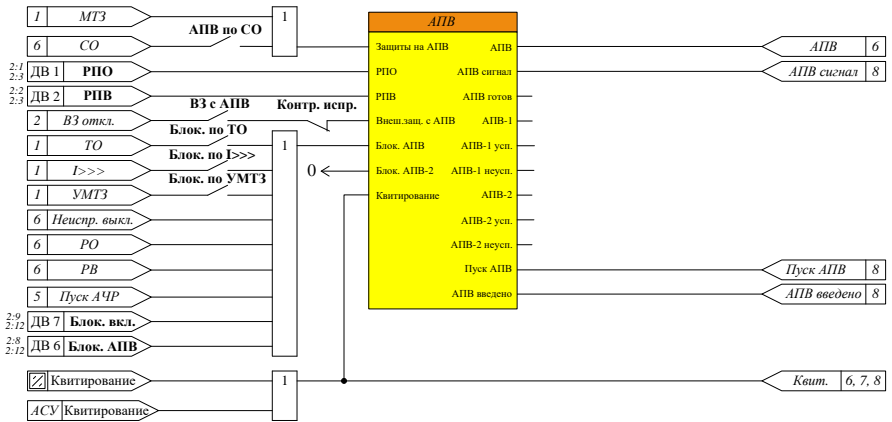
1 МТЗ

6 СО

АПВ по СО

1

2:1
2:3 ДВ 1 РПО

2:2
2:3 ДВ 2 РПВ

ВЗ с АПВ

Контр. испр.

2 ВЗ откл.

Блок. по ТО

1 ТО

Блок. по I>>>

1 I>>>

Блок. по УМТЗ

1 УМТЗ

1

0

6 Неиспр. выкл.

6 РО

6 РВ

5 Пуск АЧР

2:9
2:12 ДВ 7 Блок. вкл.

2:8
2:12 ДВ 6 Блок. АПВ

Квитирование

АСУ Квитирование

1

АПВ

Защиты на АПВ
РПО
РПВ
Внеш.защ. с АПВ
Блок. АПВ
Блок. АПВ-2
Квитирование

АПВ
АПВ сигнал
АПВ готов
АПВ-1
АПВ-1 усп.
АПВ-1 неусп.
АПВ-2
АПВ-2 усп.
АПВ-2 неусп.
Пуск АПВ
АПВ введено

АПВ 6

АПВ сигнал 8

Пуск АПВ 8

АПВ введено 8

Квит. 6, 7, 8